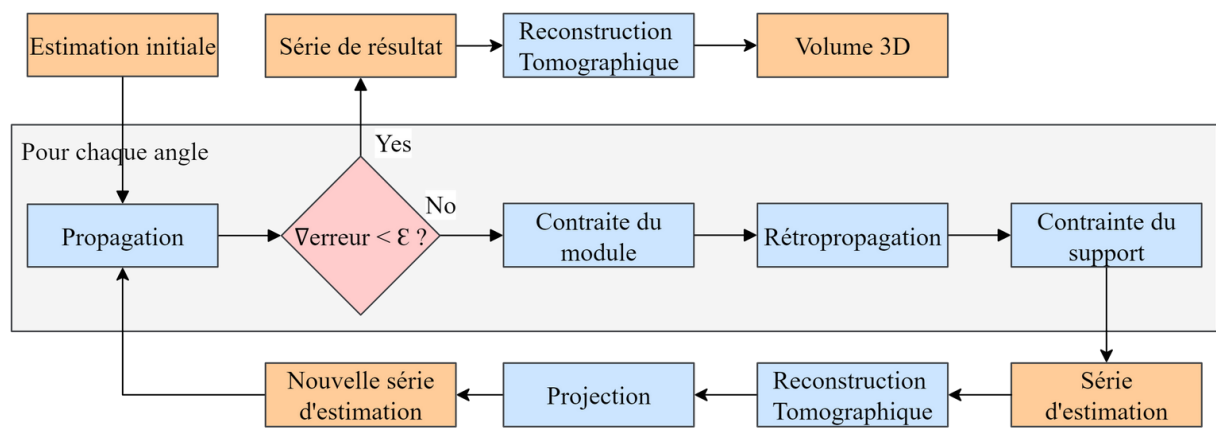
Estimation initiale

Série de résultat

Reconstruction Tomographique

Volume 3D

Pour chaque angle

Yes

No

Propagation

$\nabla$erreur < Ɛ ?

Contraite du module

Rétropropagation

Contrainte du support

Nouvelle série d'estimation

Projection

Reconstruction Tomographique

Série d'estimation